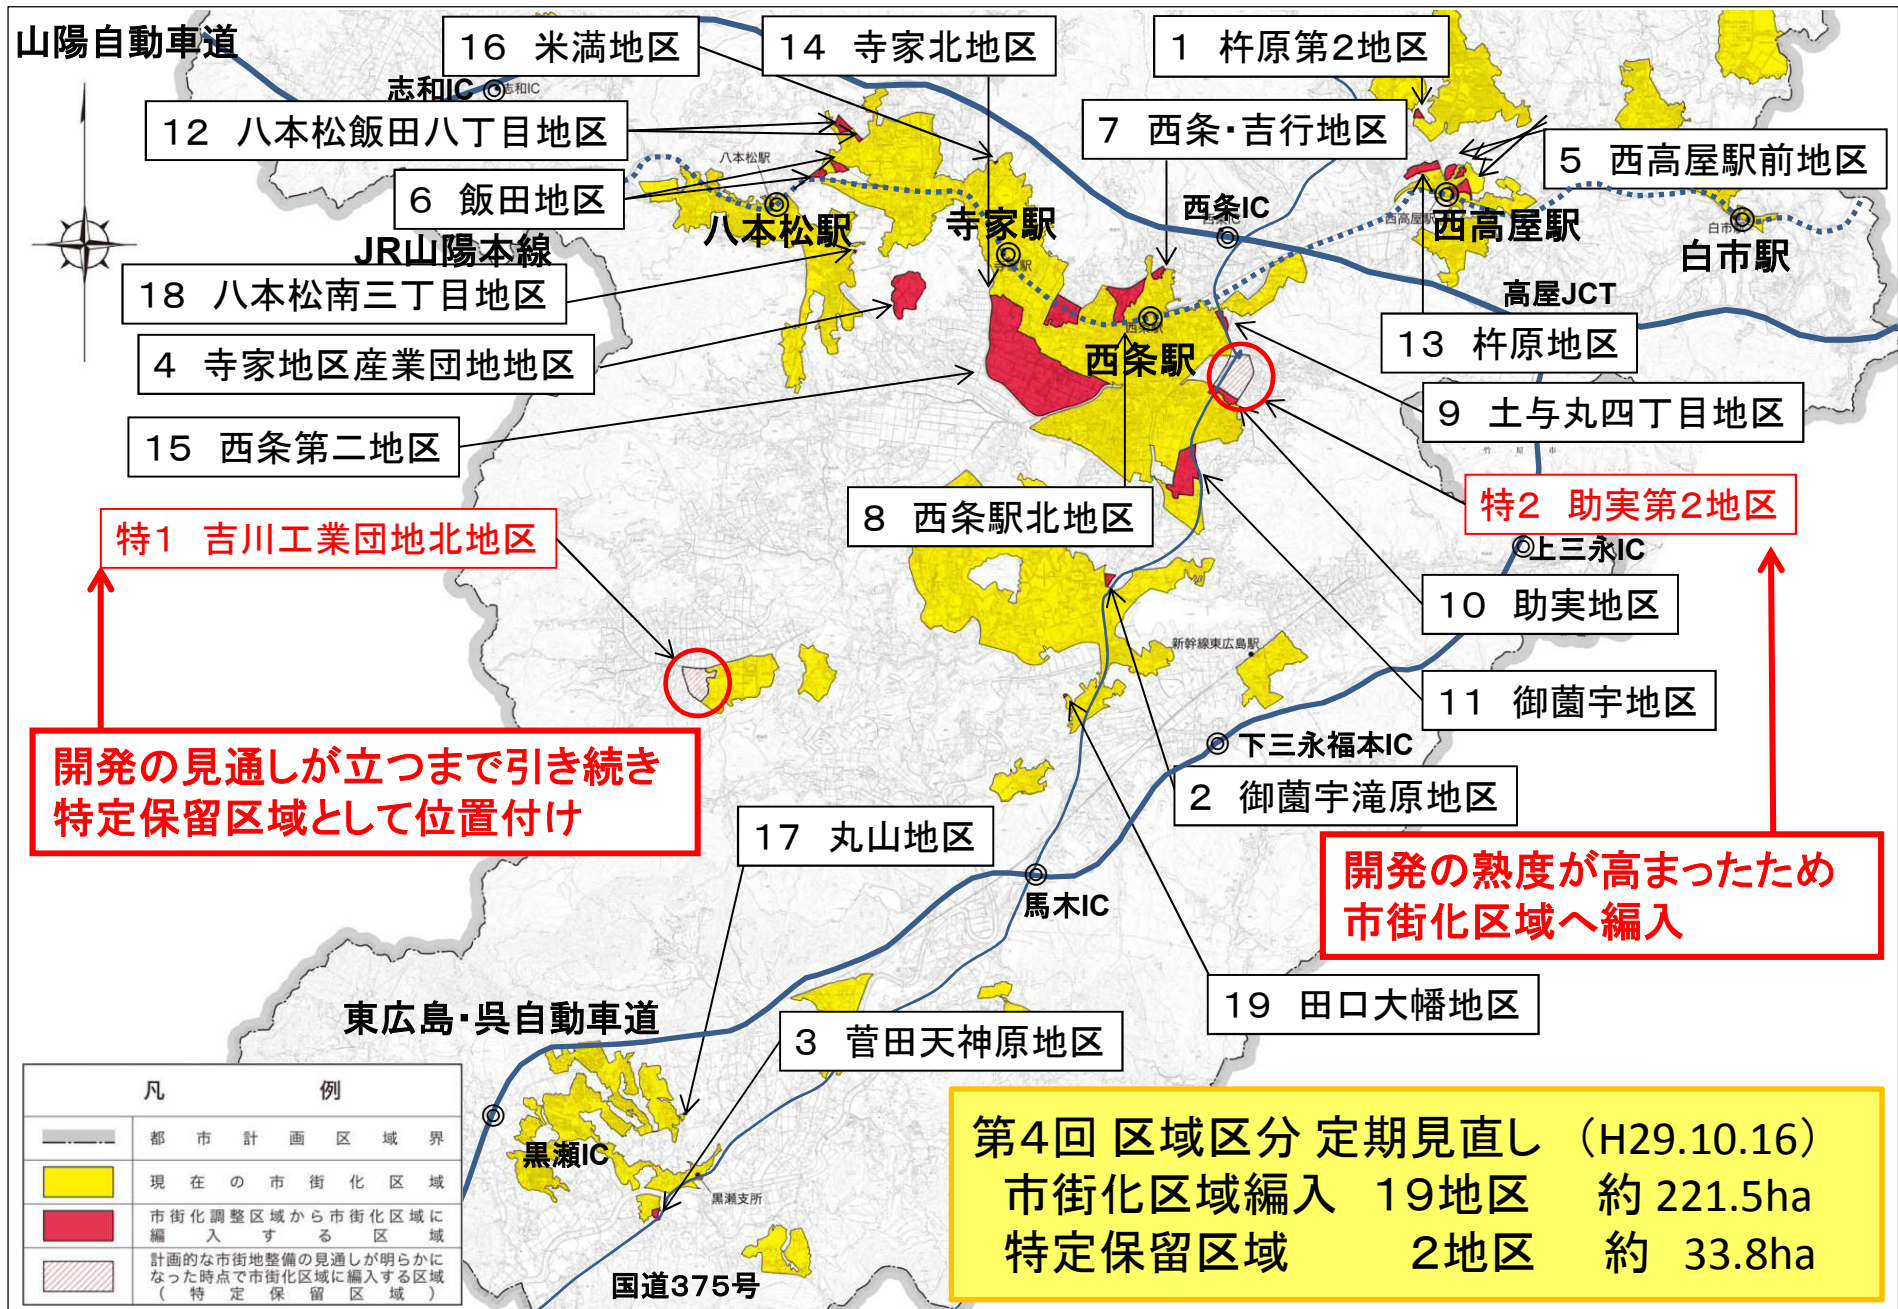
山陽自動車道

16 米満地区

14 寺家北地区

1 杵原第2地区

志和IC 志和IC

12 八本松飯田八丁目地区

7 西条・吉行地区

5 西高屋駅前地区

八本松駅

6 飯田地区

西条IC

西高屋駅

白市駅

八本松駅

寺家駅

JR山陽本線

18 八本松南三丁目地区

高屋JCT

13 杵原地区

4 寺家地区産業団地地区

西条駅

9 土与丸四丁目地区

15 西条第二地区

8 西条駅北地区

特2 助実第2地区

特1 吉川工業団地北地区

上三永IC

10 助実地区

新幹線東広島駅

11 御薗宇地区

開発の見通しが立つまで引き続き特定保留区域として位置付け

下三永福本IC

2 御薗宇滝原地区

17 丸山地区

開発の熟度が高まったため市街化区域へ編入

馬木IC

19 田口大幡地区

東広島・呉自動車道

3 菅田天神原地区

| 凡 例 | |
|---|---|
| | 都市計画区域界 |
| | 現在の市街化区域 |
| | 市街化調整区域から市街化区域に編入する区域 |
| | 計画的な市街地整備の見通しが明らかになった時点で市街化区域に編入する区域(特定保留区域) |

黒瀬IC

黒瀬支所

国道375号

第4回 区域区分 定期見直し (H29.10.16)
市街化区域編入 19地区 約 221.5ha
特定保留区域 2地区 約 33.8ha